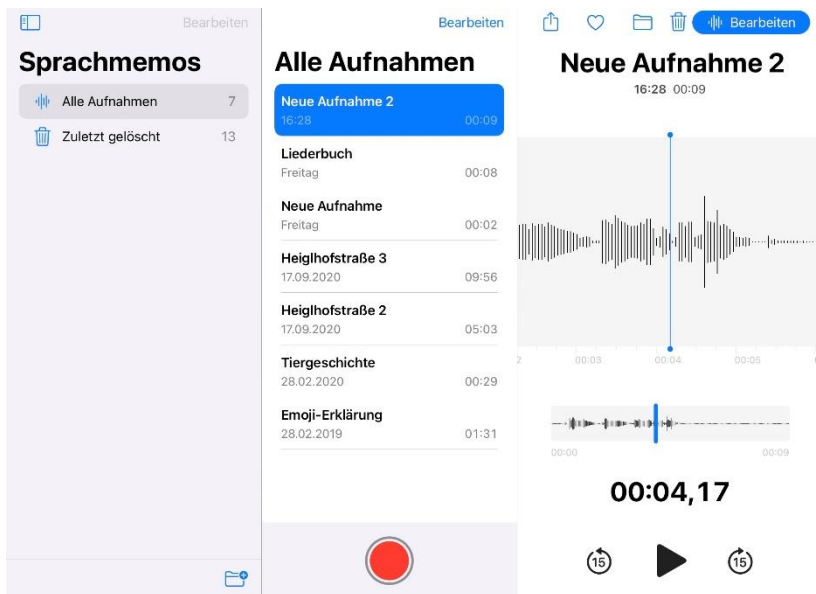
Bearbeiten

Sprachmemos

Alle Aufnahmen 7

Zuletzt gelöscht 13

Bearbeiten

Alle Aufnahmen

Neue Aufnahme 2
16:28 00:09

Liederbuch
Freitag 00:08

Neue Aufnahme
Freitag 00:02

Heiglhofstraße 3
17.09.2020 09:56

Heiglhofstraße 2
17.09.2020 05:03

Tiergeschichte
28.02.2020 00:29

Emoji-Erklärung
28.02.2019 01:31

Bearbeiten

Neue Aufnahme 2
16:28 00:09

2 00:03 00:04 00:05

00:00 00:09

00:04,17

15 15